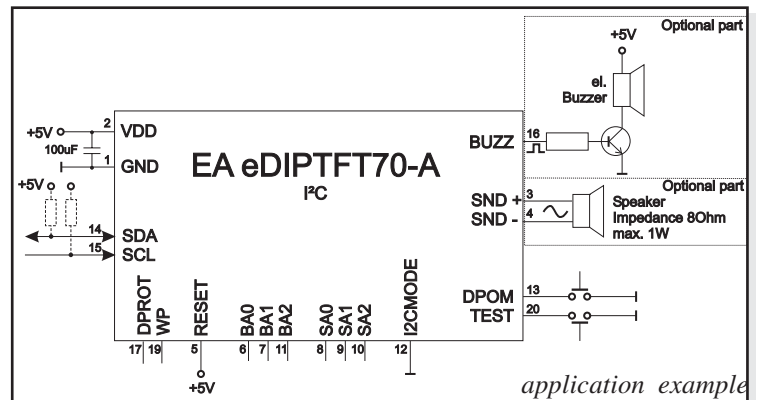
Optional part
+5V
el.
Buzzer
+5V
2
VDD
100uF
1
GND
EA eDIPTFT70-A
I²C
BUZZ
16
Optional part
SND +
3
SND -
4
Speaker
Impedance 8Ohm
max. 1W
+5V
14
SDA
15
SCL
DPROT
WP
RESET
BA0
BA1
BA2
SA0
SA1
SA2
I2CMODE
DPOM
13
TEST
20
17
19
5
6
7
11
8
9
10
12
+5V
application example